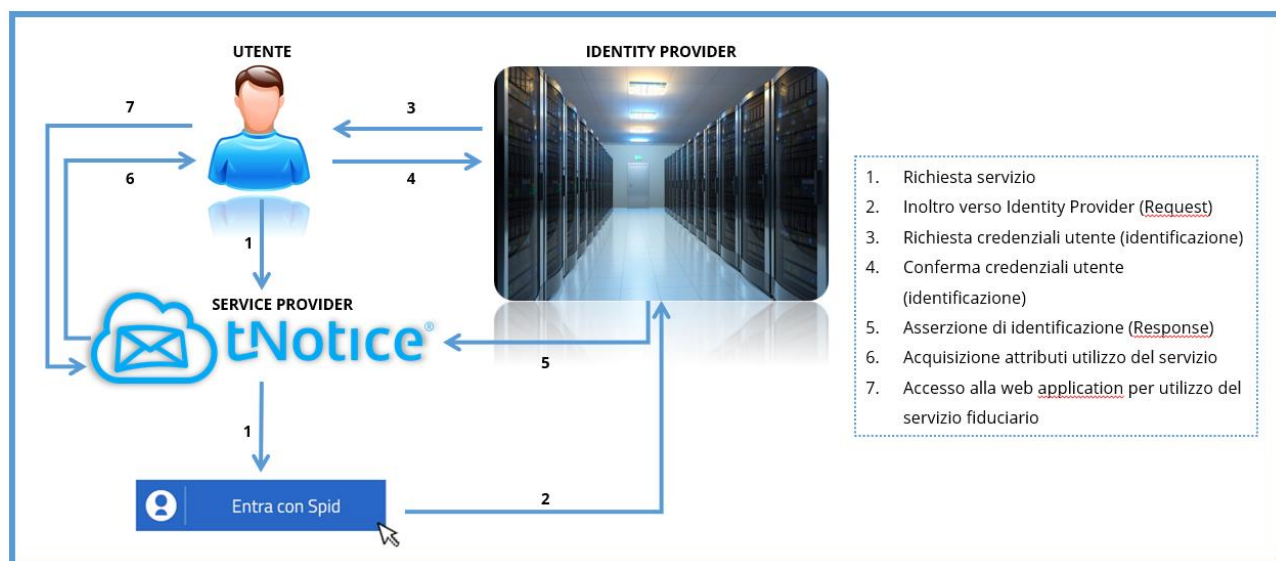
UTENTE

IDENTITY PROVIDER

7

3

6

4

1

SERVICE PROVIDER

tNotice®

5

1

Entra con Spid

2

1. Richiesta servizio
2. Inoltro verso Identity Provider (Request)
3. Richiesta credenziali utente (identificazione)
4. Conferma credenziali utente (identificazione)
5. Asserzione di identificazione (Response)
6. Acquisizione attributi utilizzo del servizio
7. Accesso alla web application per utilizzo del servizio fiduciario